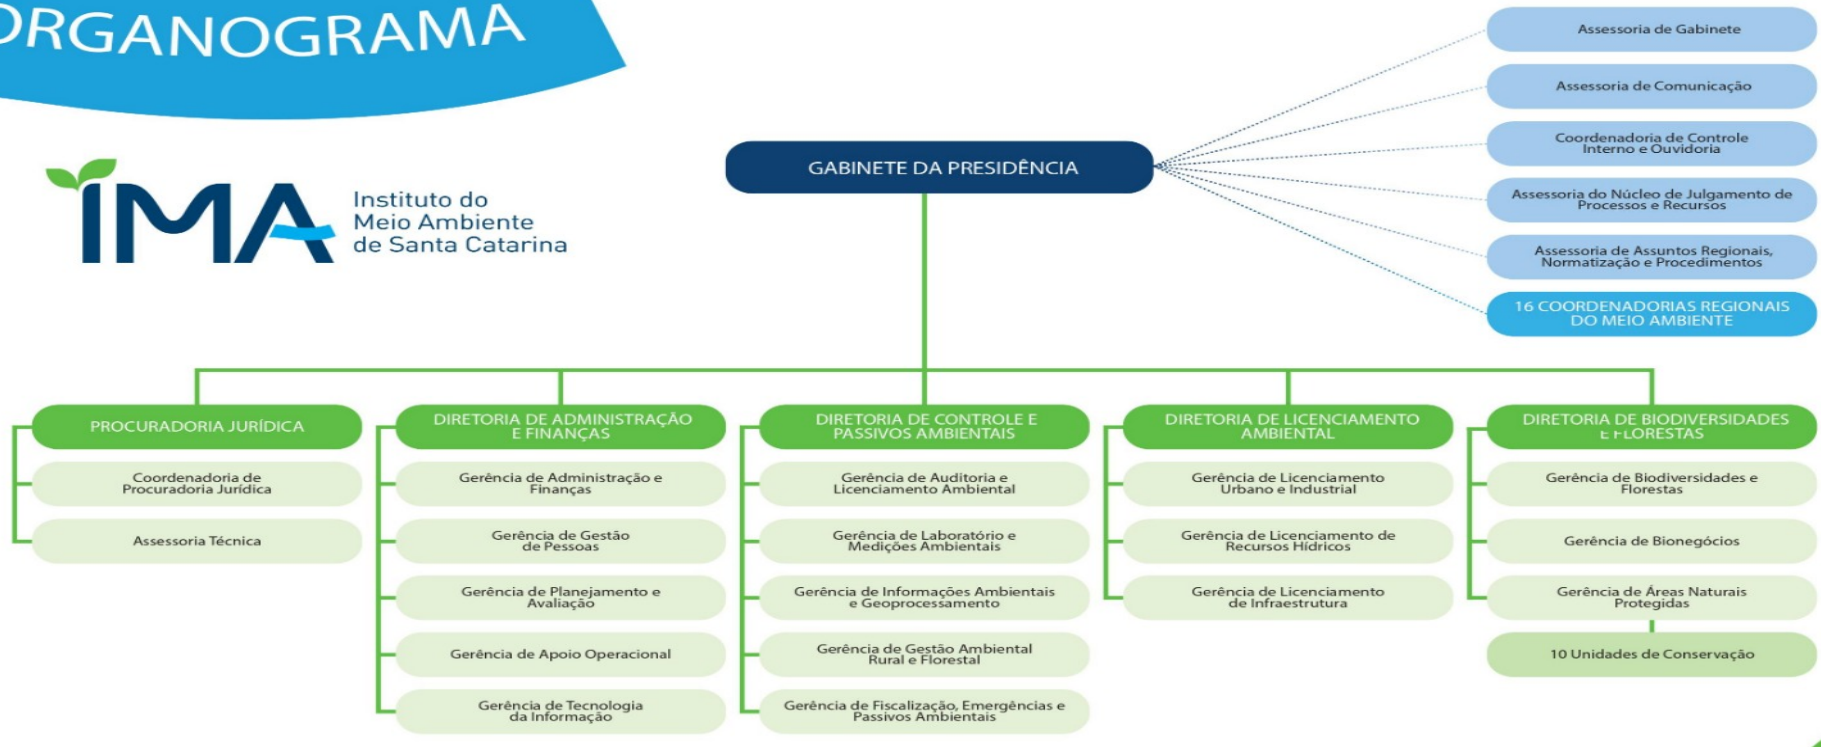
RGANOGRAMA

IMA Instituto do Meio Ambiente de Santa Catarina

GABINETE DA PRESIDÊNCIA

Assessoria de Gabinete

Assessoria de Comunicação

Coordenadoria de Controle Interno e Ouvidoria

Assessoria do Núcleo de Julgamento de Processos e Recursos

Assessoria de Assuntos Regionais, Normatização e Procedimentos

16 COORDENADORIAS REGIONAIS DO MEIO AMBIENTE

PROCURADORIA JURÍDICA

Coordenadoria de Procuradoria Jurídica

Assessoria Técnica

DIRETORIA DE ADMINISTRAÇÃO E FINANÇAS

Gerência de Administração e Finanças

Gerência de Gestão de Pessoas

Gerência de Planejamento e Avaliação

Gerência de Apoio Operacional

Gerência de Tecnologia da Informação

DIRETORIA DE CONTROLE E PASSIVOS AMBIENTAIS

Gerência de Auditoria e Licenciamento Ambiental

Gerência de Laboratório e Medições Ambientais

Gerência de Informações Ambientais e Geoprocessamento

Gerência de Gestão Ambiental Rural e Florestal

Gerência de Fiscalização, Emergências e Passivos Ambientais

DIRETORIA DE LICENCIAMENTO AMBIENTAL

Gerência de Licenciamento Urbano e Industrial

Gerência de Licenciamento de Recursos Hídricos

Gerência de Licenciamento de Infraestrutura

DIRETORIA DE BIODIVERSIDADES E FLORESTAS

Gerência de Biodiversidades e Florestas

Gerência de Bionegócios

Gerência de Áreas Naturais Protegidas

10 Unidades de Conservação